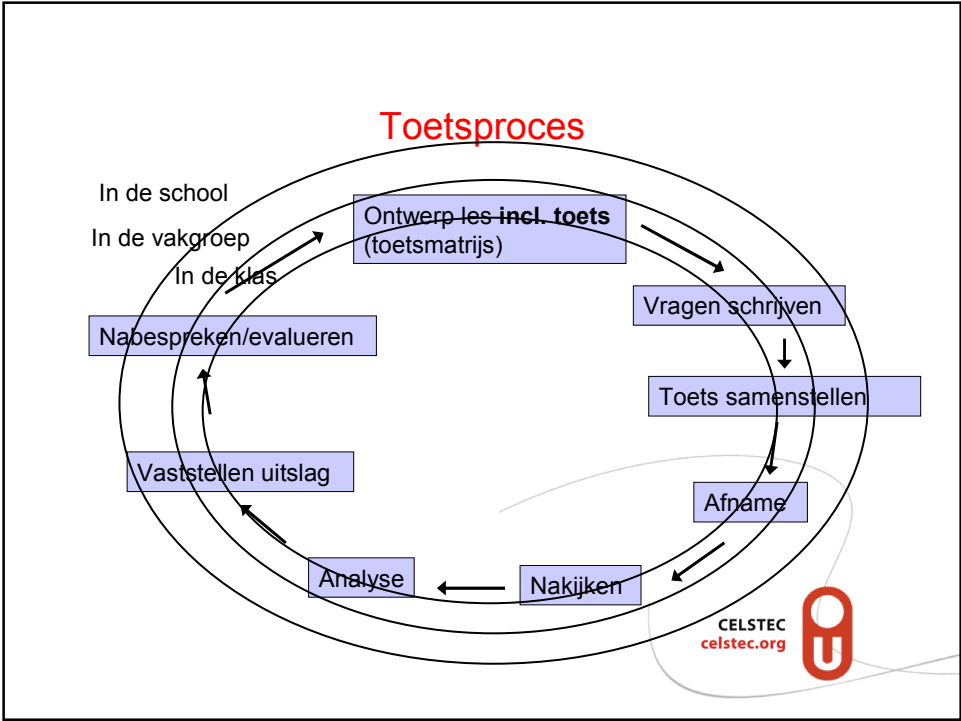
Toetsproces

In de school

In de vakgroep

In de klas

Ontwerp les **incl. toets** (toetsmatrijs)

Vragen schrijven

Toets samenstellen

Afname

Nakijken

Analyse

Vaststellen uitslag

Nabespreken/evalueren

CELSTEC
celstec.org